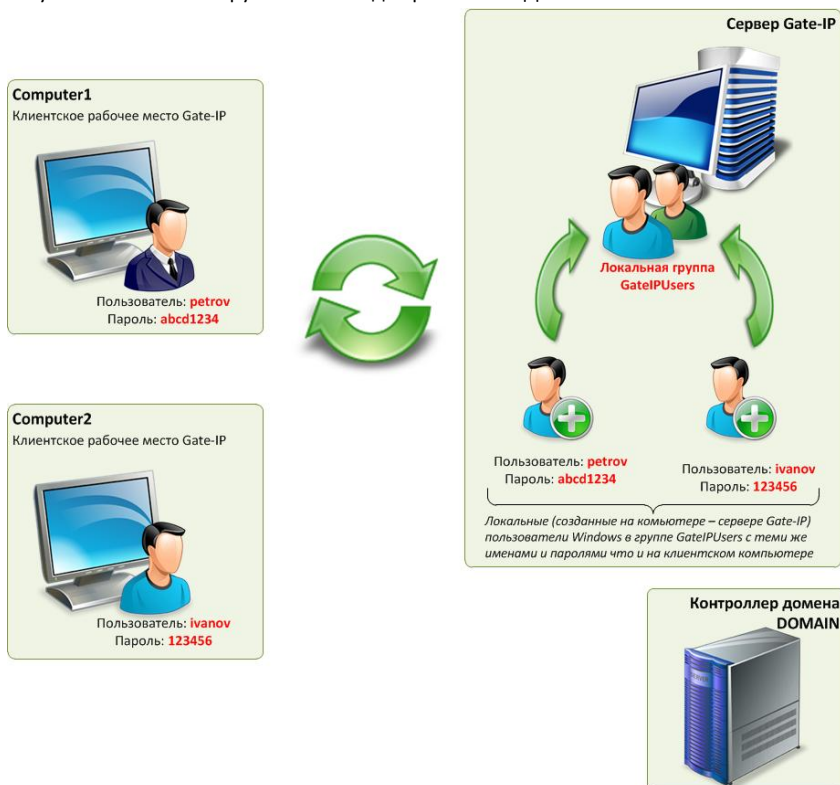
Computer1
Клиентское рабочее место Gate-IP

Пользователь: petrov
Пароль: abcd1234

Computer2
Клиентское рабочее место Gate-IP

Пользователь: ivanov
Пароль: 123456

Сервер Gate-IP

Локальная группа GateIPUsers

Пользователь: petrov
Пароль: abcd1234

Пользователь: ivanov
Пароль: 123456

Локальные (созданные на комьютере – сервере Gate-IP) пользователи Windows в группе GateIPUsers с теми же именами и паролями что и на клиентском компьютере

Контроллер домена
DOMAIN